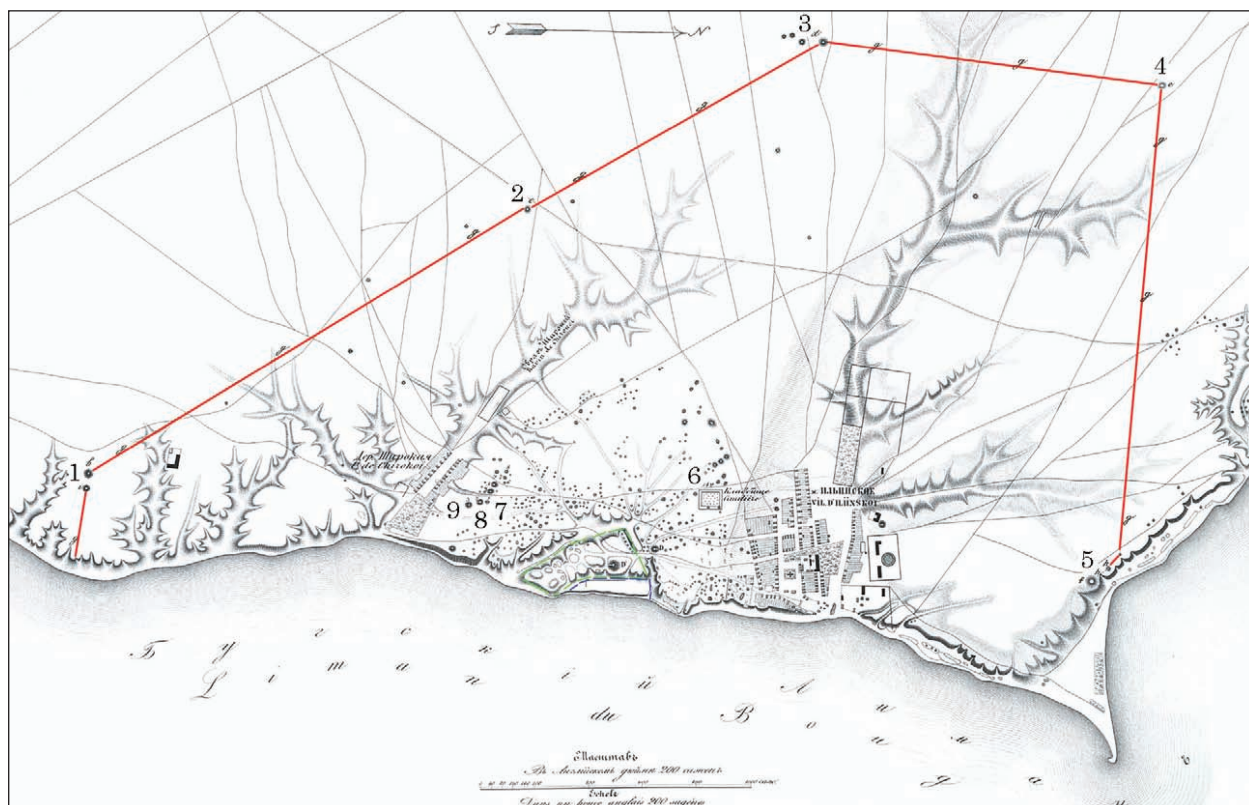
S N

3

4

2

1

5

6

9 8 7

Др. Широкая
D. de Chirokoï

Кладбище
Cimetière

с. ИЛЬИНСКОЕ
Vil. D'ILLINSKOÏ

Б у г с к і й Л и м а н
L i m a n du B o u g

Масштабъ
Въ Англійскомъ дюймѣ 200 саженъ
Echele
Dans un pouce anglais 200 sagènes